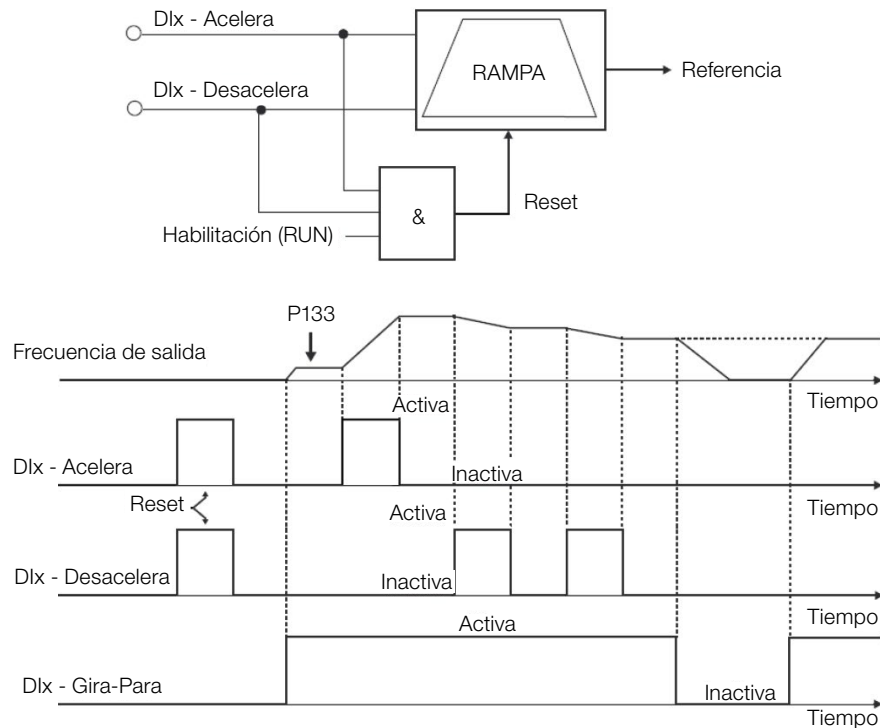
DIx - Acelera

DIx - Desacelera

RAMPA

Referencia

&

Reset

Habilitación (RUN)

P133

Frecuencia de salida

Activa

Tiempo

DIx - Acelera

Inactiva

Reset

Activa

Tiempo

DIx - Desacelera

Inactiva

Activa

Tiempo

DIx - Gira-Para

Inactiva

Tiempo